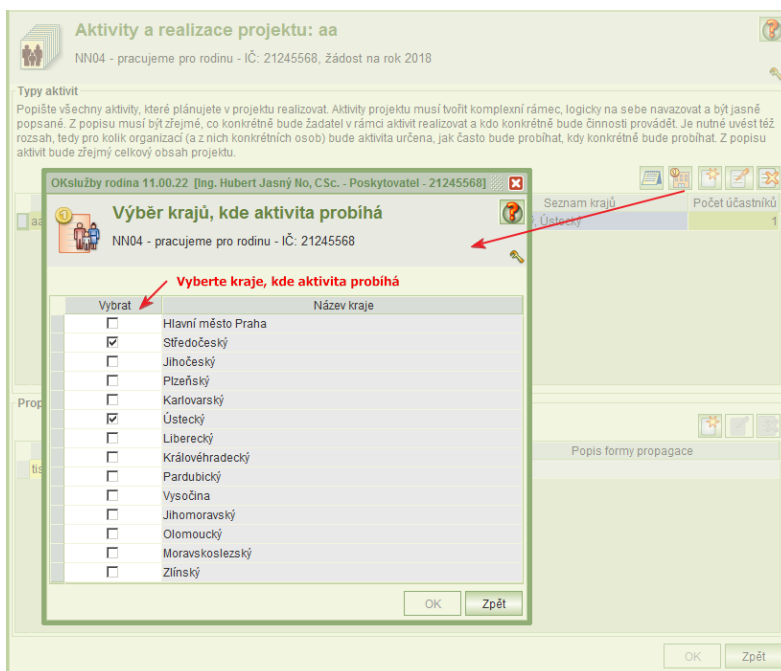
Aktivity a realizace projektu: aa

NN04 - pracujeme pro rodinu - IČ: 21245568, žádost na rok 2018

Typy aktivit

Popište všechny aktivity, které plánujete v projektu realizovat. Aktivity projektu musí tvořit komplexní rámec, logicky na sebe navazovat a být jasně popsané. Z popisu musí být zřejmé, co konkrétně bude žadatel v rámci aktivit realizovat a kdo konkrétně bude činnosti provádět. Je nutné uvést též rozsah, tedy pro kolik organizací (a z nich konkrétních osob) bude aktivita určena, jak často bude probíhat, kdy konkrétně bude probíhat. Z popisu aktivit bude zřejmý celkový obsah projektu.

Seznam krajů | Počet účastníků
Ústecký | 1

aa

Prop

tis

Popis formy propagace

OKslužby rodina 11.00.22 [Ing. Hubert Jasný No, CSc. - Poskytovatel - 21245568]

Výběr krajů, kde aktivita probíhá

NN04 - pracujeme pro rodinu - IČ: 21245568

Vyberte kraje, kde aktivita probíhá

| Vybrat | Název kraje |
|---|---|
| ☐ | Hlavní město Praha |
| ☑ | Středočeský |
| ☐ | Jihočeský |
| ☐ | Plzeňský |
| ☐ | Karlovarský |
| ☑ | Ústecký |
| ☐ | Liberecký |
| ☐ | Královéhradecký |
| ☐ | Pardubický |
| ☐ | Vysočina |
| ☐ | Jihomoravský |
| ☐ | Olomoucký |
| ☐ | Moravskoslezský |
| ☐ | Zlínský |

OK Zpět

OK Zpět